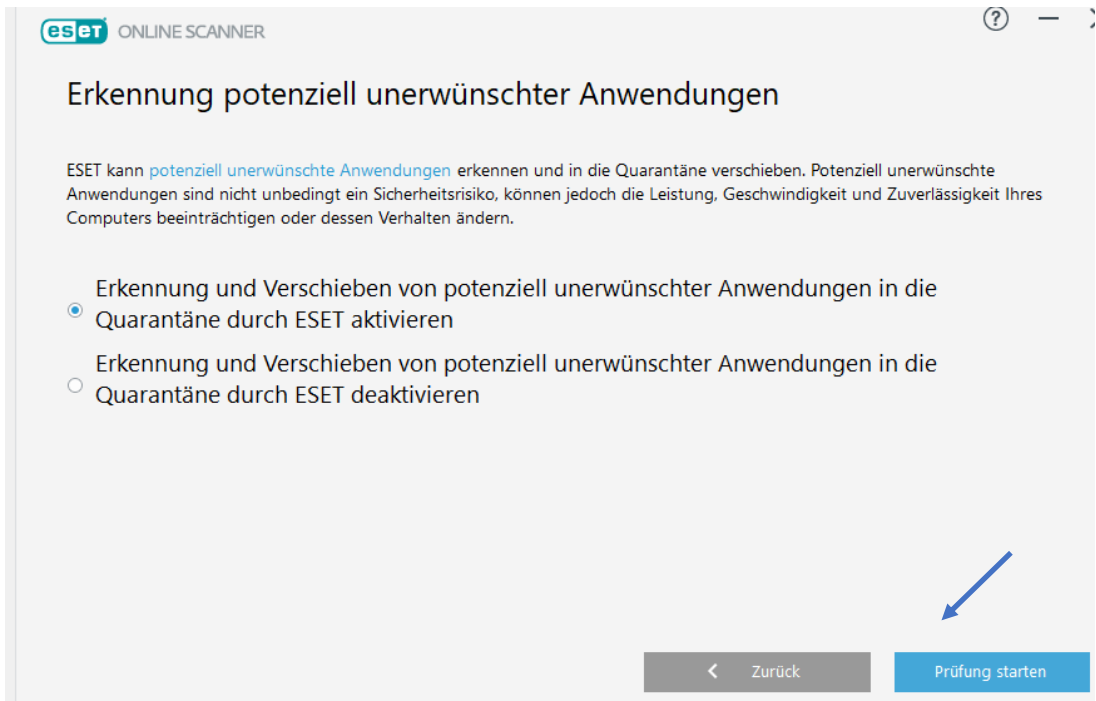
eset ONLINE SCANNER

?

Erkennung potenziell unerwünschter Anwendungen

ESET kann potenziell unerwünschte Anwendungen erkennen und in die Quarantäne verschieben. Potenziell unerwünschte Anwendungen sind nicht unbedingt ein Sicherheitsrisiko, können jedoch die Leistung, Geschwindigkeit und Zuverlässigkeit Ihres Computers beeinträchtigen oder dessen Verhalten ändern.

Erkennung und Verschieben von potenziell unerwünschter Anwendungen in die Quarantäne durch ESET aktivieren

Erkennung und Verschieben von potenziell unerwünschter Anwendungen in die Quarantäne durch ESET deaktivieren

< Zurück

Prüfung starten